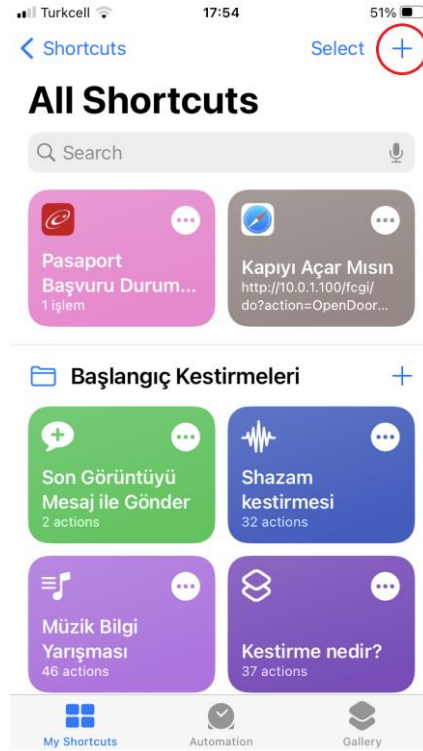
Turkcell 17:54 51%

Shortcuts Select +

All Shortcuts

Search

Pasaport Başvuru Durum...
1 işlem

Kapıyı Açar Mısın
http://10.0.1.100/fcgi/do?action=OpenDoor...

Başlangıç Kestirmeleri +

Son Görüntüyü Mesaj ile Gönder
2 actions

Shazam kestirmesi
32 actions

Müzik Bilgi Yarışması
46 actions

Kestirme nedir?
37 actions

My Shortcuts Automation Gallery